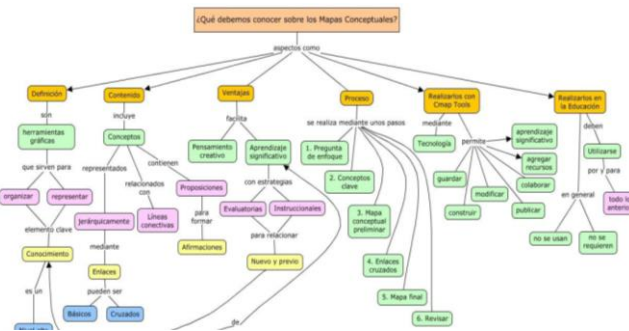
¿Qué debemos conocer sobre los Mapas Conceptuales?

aspectos como

Definición
son
herramientas gráficas
que sirven para
organizar
representar
elemento clave
Conocimiento
es un
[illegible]

Contenido
incluye
Conceptos
representados
Jerárquicamente
mediante
Enlaces
pueden ser
Básicos
Cruzados
relacionados con
Líneas conectivas
contienen
Proposiciones
para formar
Afirmaciones

Ventajas
facilita
Pensamiento creativo
Aprendizaje significativo
con estrategias
Evaluatorias
Instruccionales
para relacionar
Nuevo y previo
de

Proceso
se realiza mediante unos pasos
1. Pregunta de enfoque
2. Conceptos clave
3. Mapa conceptual preliminar
4. Enlaces cruzados
5. Mapa final
6. Revisar

Realizarlos con Cmap Tools
mediante
Tecnología
permite
aprendizaje significativo
agregar recursos
guardar
modificar
colaborar
construir
publicar

Realizarlos en la Educación
deben
Utilizarse
por y para
todo lo anterior
en general
no se usan
no se requieren